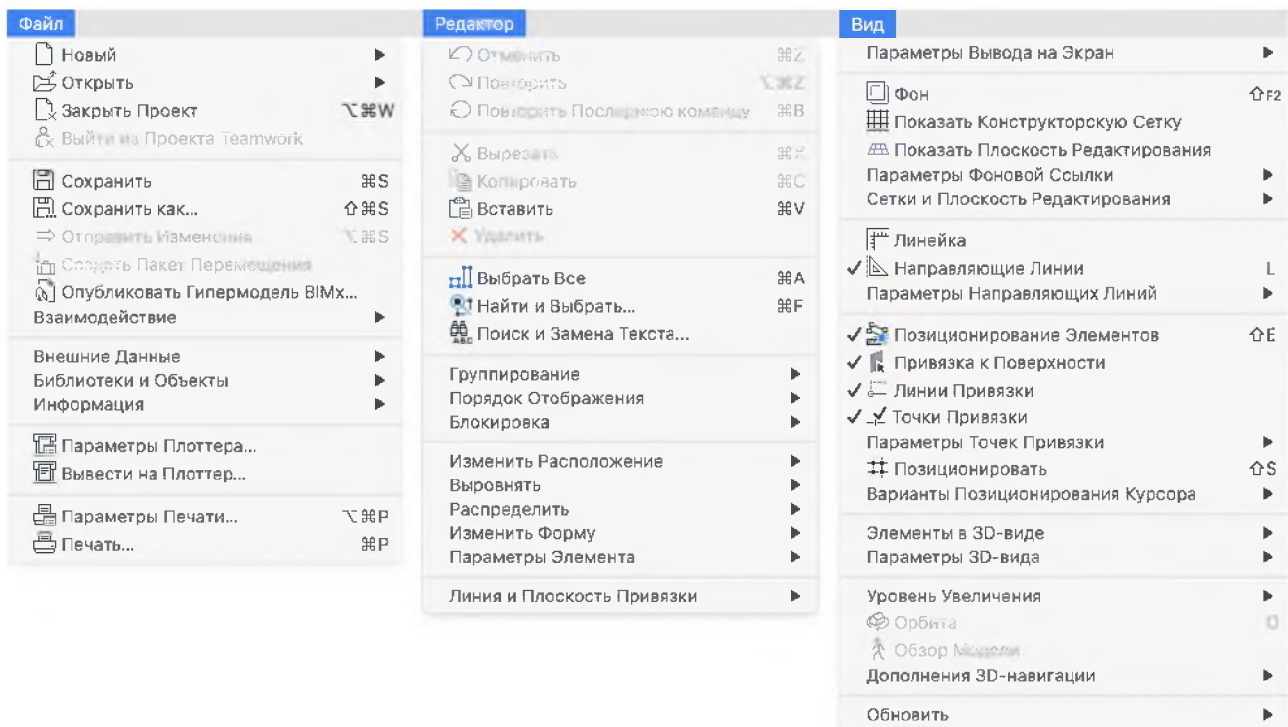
Файл

Новый ▶
Открыть ▶
Закрыть Проект ⌥⌘W
Выйти из Проекта Teamwork

Сохранить ⌘S
Сохранить как... ⇧⌘S
Отправить Изменения ⌥⌘S
Создать Пакет Перемещения
Опубликовать Гипермодель BIMx...
Взаимодействие ▶

Внешние Данные ▶
Библиотеки и Объекты ▶
Информация ▶

Параметры Плоттера...
Вывести на Плоттер...

Параметры Печати... ⌥⌘P
Печать... ⌘P

Редактор

Отменить ⌘Z
Повторить ⌥⌘Z
Повторить Последнюю команду ⌘B

Вырезать ⌘X
Копировать ⌘C
Вставить ⌘V
Удалить

Выбрать Все ⌘A
Найти и Выбрать... ⌘F
Поиск и Замена Текста...

Группирование ▶
Порядок Отображения ▶
Блокировка ▶

Изменить Расположение ▶
Выровнять ▶
Распределить ▶
Изменить Форму ▶
Параметры Элемента ▶

Линия и Плоскость Привязки ▶

Вид

Параметры Вывода на Экран ▶

Фон ⇧F2
Показать Конструкторскую Сетку
Показать Плоскость Редактирования
Параметры Фоновой Ссылки ▶
Сетки и Плоскость Редактирования ▶

Линейка
✓ Направляющие Линии L
Параметры Направляющих Линий ▶

✓ Позиционирование Элементов ⇧E
✓ Привязка к Поверхности
✓ Линии Привязки
✓ Точки Привязки
Параметры Точек Привязки ▶
Позиционировать ⇧S
Варианты Позиционирования Курсора ▶

Элементы в 3D-виде ▶
Параметры 3D-вида ▶

Уровень Увеличения ▶
Орбита O
Обзор Модели
Дополнения 3D-навигации ▶

Обновить ▶